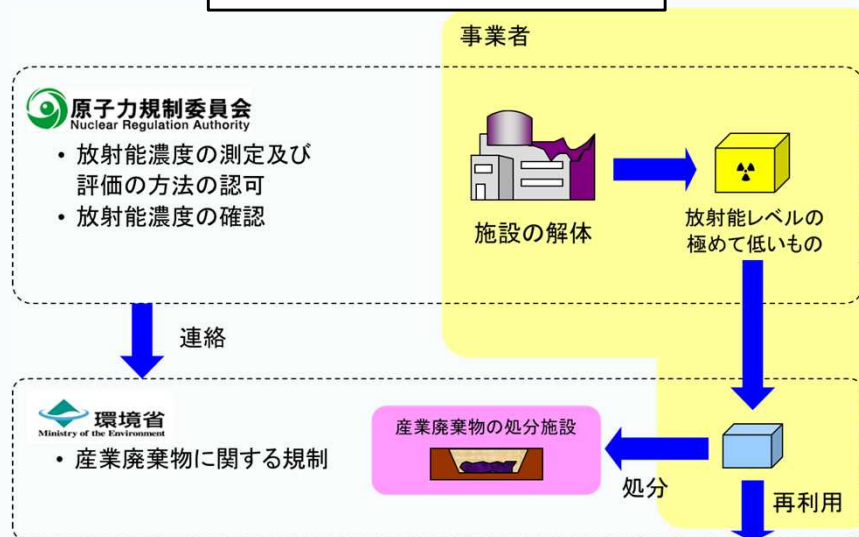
事業者

原子力規制委員会
Nuclear Regulation Authority

・放射能濃度の測定及び評価の方法の認可
・放射能濃度の確認

施設の解体

放射能レベルの極めて低いもの

連絡

環境省
Ministry of the Environment

・産業廃棄物に関する規制

産業廃棄物の処分施設

処分

再利用